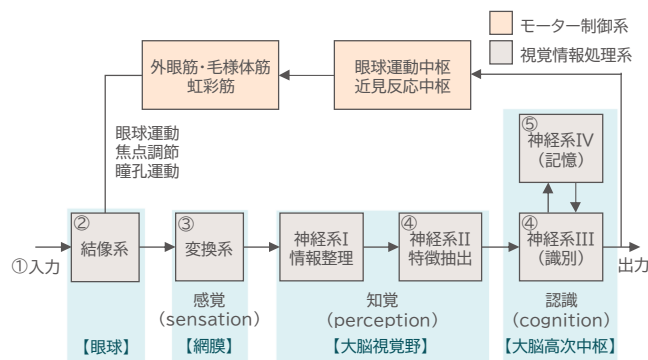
モーター制御系

視覚情報処理系

外眼筋・毛様体筋
虹彩筋

眼球運動中枢
近見反応中枢

眼球運動
焦点調節
瞳孔運動

⑤
神経系IV
（記憶）

①入力

②
結像系

③
変換系

神経系I
情報整理

④
神経系II
特徴抽出

④
神経系III
（識別）

出力

感覚
（sensation）

知覚
（perception）

認識
（cognition）

【眼球】

【網膜】

【大脳視覚野】

【大脳高次中枢】